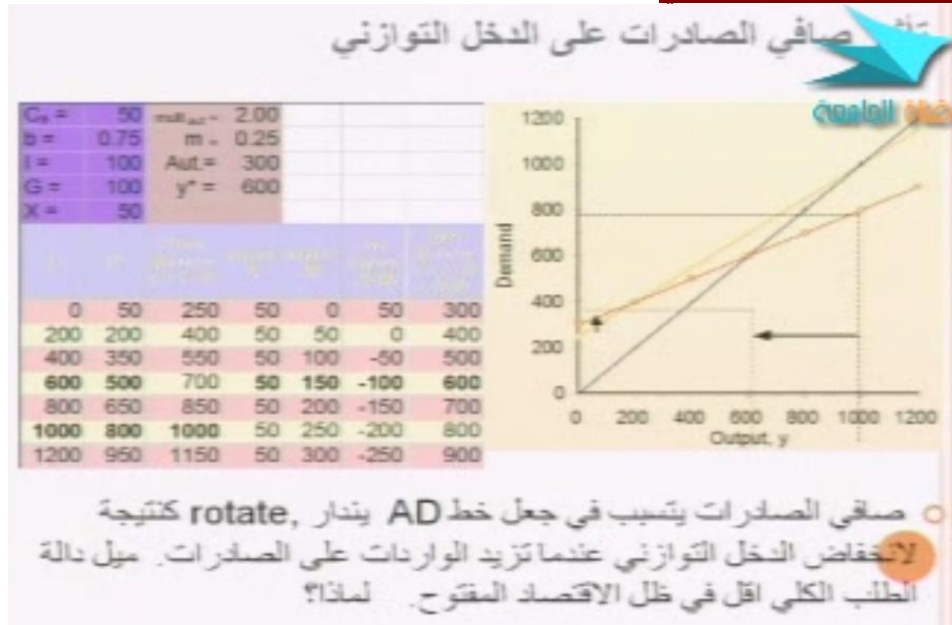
تأثير صافي الصادرات على الدخل التوازني

| C₀ = | 50 | mult = | 2.00 |
|---|---|---|---|
| b = | 0.75 | m = | 0.25 |
| I = | 100 | Aut.= | 300 |
| G = | 100 | y* = | 600 |
| X = | 50 | | |

| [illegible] | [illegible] | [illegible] | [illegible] | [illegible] | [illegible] | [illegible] |
|---|---|---|---|---|---|---|
| 0 | 50 | 250 | 50 | 0 | 50 | 300 |
| 200 | 200 | 400 | 50 | 50 | 0 | 400 |
| 400 | 350 | 550 | 50 | 100 | -50 | 500 |
| 600 | 500 | 700 | 50 | 150 | -100 | 600 |
| 800 | 650 | 850 | 50 | 200 | -150 | 700 |
| 1000 | 800 | 1000 | 50 | 250 | -200 | 800 |
| 1200 | 950 | 1150 | 50 | 300 | -250 | 900 |

قناة الجامعة

1200
1000
800
600
400
200
0
Demand
0 200 400 600 800 1000 1200
Output, y

صافي الصادرات يتسبب في جعل خط AD ينْدار, rotate كنتيجة لانخفاض الدخل التوازني عندما تزيد الواردات على الصادرات. ميل دالة الطلب الكلي اقل في ظل الاقتصاد المفتوح. لماذا؟